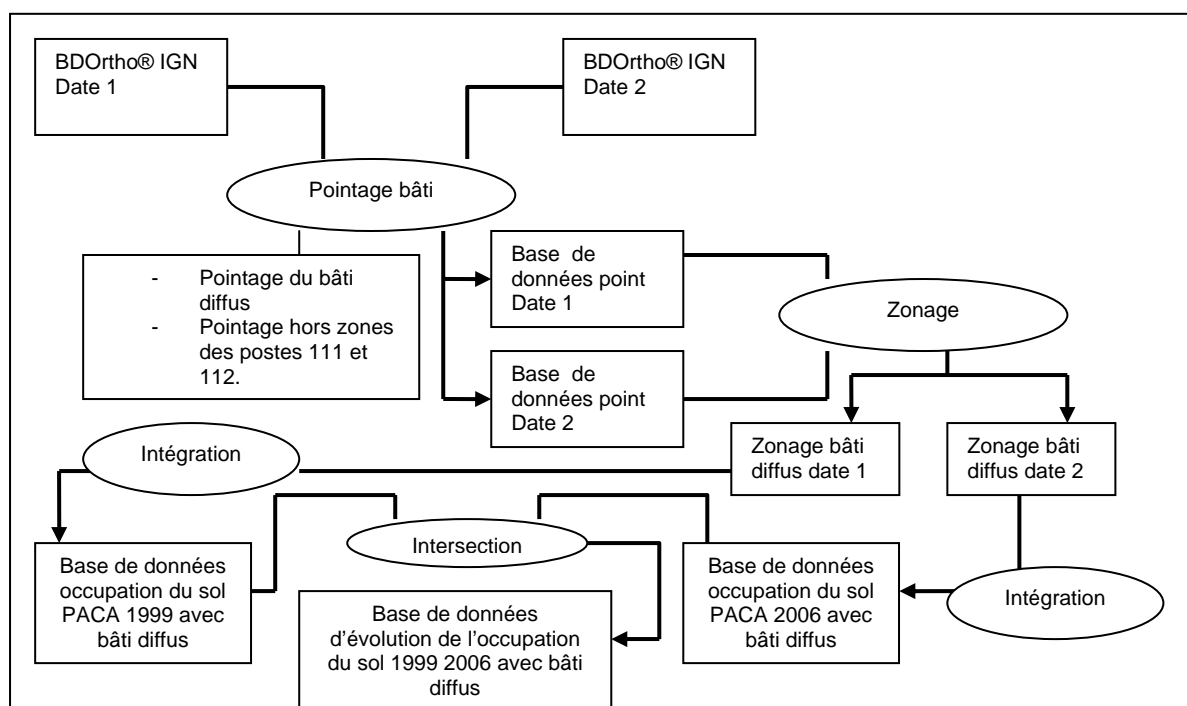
BDOrtho® IGN
Date 1

BDOrtho® IGN
Date 2

Pointage bâti

- Pointage du bâti diffus
- Pointage hors zones des postes 111 et 112.

Base de données point
Date 1

Base de données point
Date 2

Zonage

Zonage bâti diffus date 1

Zonage bâti diffus date 2

Intégration

Base de données occupation du sol PACA 1999 avec bâti diffus

Intersection

Base de données d'évolution de l'occupation du sol 1999 2006 avec bâti diffus

Base de données occupation du sol PACA 2006 avec bâti diffus

Intégration